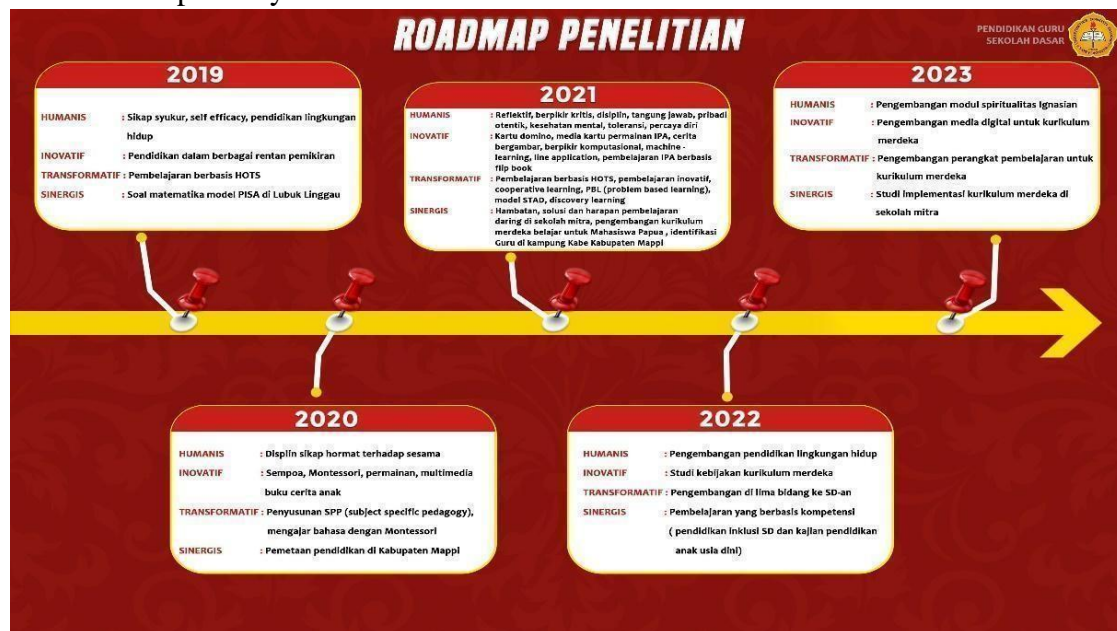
ROADMAP PENELITIAN

PENDIDIKAN GURU SEKOLAH DASAR

2019

HUMANIS : Sikap syukur, self efficacy, pendidikan lingkungan hidup
INOVATIF : Pendidikan dalam berbagai rentan pemikiran
TRANSFORMATIF : Pembelajaran berbasis HOTS
SINERGIS : Soal matematika model PISA di Lubuk Linggau

2021

HUMANIS : Reflektif, berpikir kritis, disiplin, tangung jawab, pribadi otentik, kesehatan mental, toleransi, percaya diri
INOVATIF : Kartu domino, media kartu permainan IPA, cerita bergambar, berpikir komputasional, machine - learning, line application, pembelajaran IPA berbasis flip book
TRANSFORMATIF : Pembelajaran berbasis HOTS, pembelajaran inovatif, cooperative learning, PBL (problem based learning), model STAD, discovery learning
SINERGIS : Hambatan, solusi dan harapan pembelajaran daring di sekolah mitra, pengembangan kurikulum merdeka belajar untuk Mahasiswa Papua , identifikasi Guru di kampung Kabe Kabupaten Mappi

2023

HUMANIS : Pengembangan modul spiritualitas Ignasian
INOVATIF : Pengembangan media digital untuk kurikulum merdeka
TRANSFORMATIF : Pengembangan perangkat pembelajaran untuk kurikulum merdeka
SINERGIS : Studi implementasi kurikulum merdeka di sekolah mitra

2020

HUMANIS : Displin sikap hormat terhadap sesama
INOVATIF : Sempoa, Montessori, permainan, multimedia buku cerita anak
TRANSFORMATIF : Penyusunan SPP (subject specific pedagogy), mengajar bahasa dengan Montessori
SINERGIS : Pemetaan pendidikan di Kabupaten Mappi

2022

HUMANIS : Pengembangan pendidikan lingkungan hidup
INOVATIF : Studi kebijakan kurikulum merdeka
TRANSFORMATIF : Pengembangan di lima bidang ke SD-an
SINERGIS : Pembelajaran yang berbasis kompetensi ( pendidikan inklusi SD dan kajian pendidikan anak usia dini)